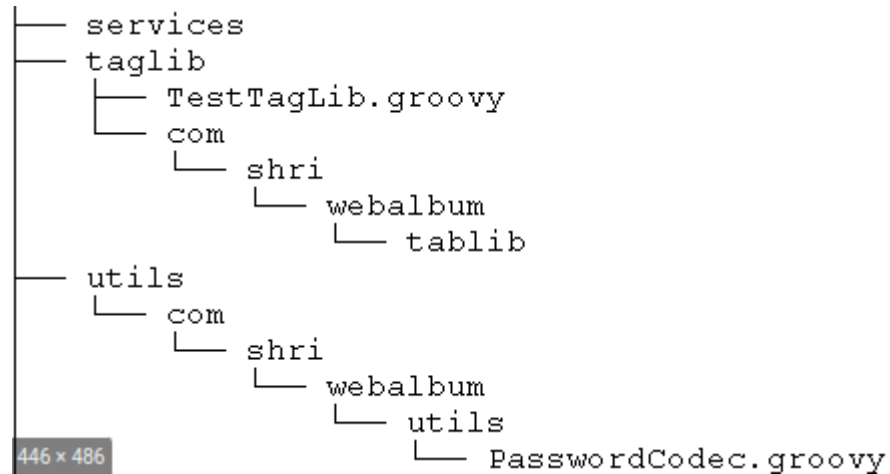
├── services
├── taglib
│   ├── TestTagLib.groovy
│   └── com
│       └── shri
│           └── webalbum
│               └── tablib
├── utils
│   └── com
│       └── shri
│           └── webalbum
│               └── utils
│                   └── PasswordCodec.groovy

446 × 486